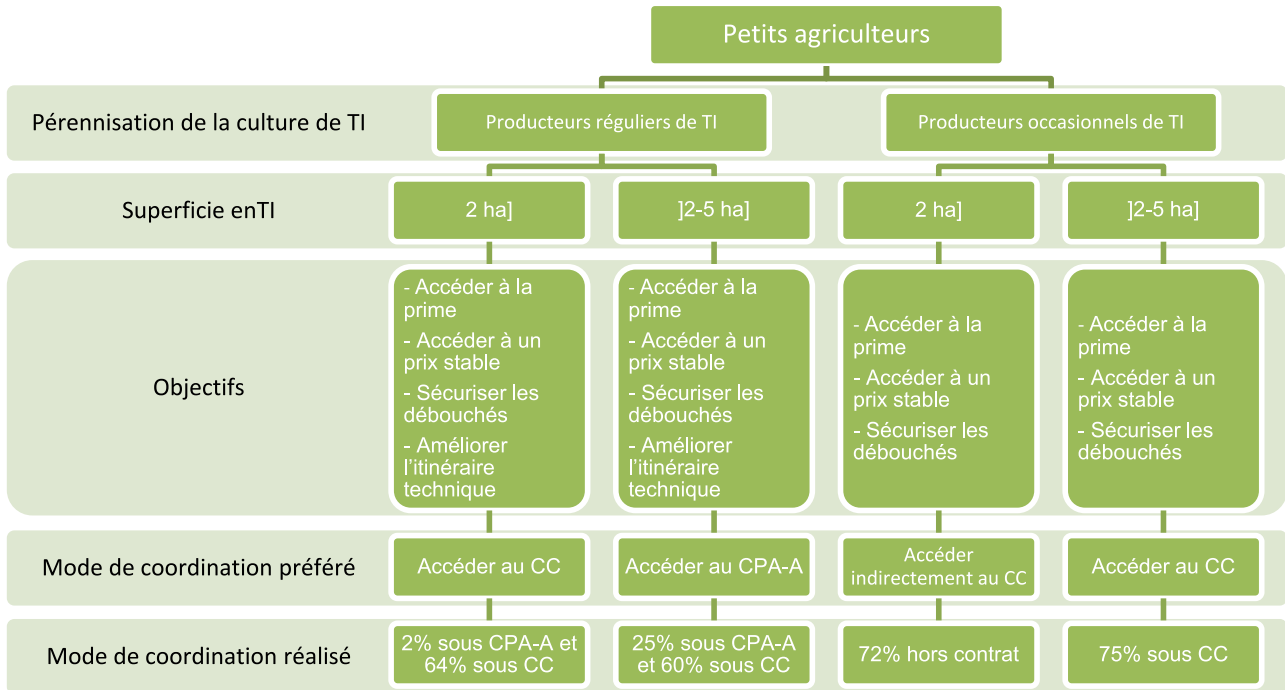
Petits agriculteurs

Pérennisation de la culture de TI

Producteurs réguliers de TI

Producteurs occasionnels de TI

Superficie enTI

2 ha]

]2-5 ha]

2 ha]

]2-5 ha]

Objectifs

- Accéder à la prime
- Accéder à un prix stable
- Sécuriser les débouchés
- Améliorer l'itinéraire technique

- Accéder à la prime
- Accéder à un prix stable
- Sécuriser les débouchés
- Améliorer l'itinéraire technique

- Accéder à la prime
- Accéder à un prix stable
- Sécuriser les débouchés

- Accéder à la prime
- Accéder à un prix stable
- Sécuriser les débouchés

Mode de coordination préféré

Accéder au CC

Accéder au CPA-A

Accéder indirectement au CC

Accéder au CC

Mode de coordination réalisé

2% sous CPA-A et 64% sous CC

25% sous CPA-A et 60% sous CC

72% hors contrat

75% sous CC